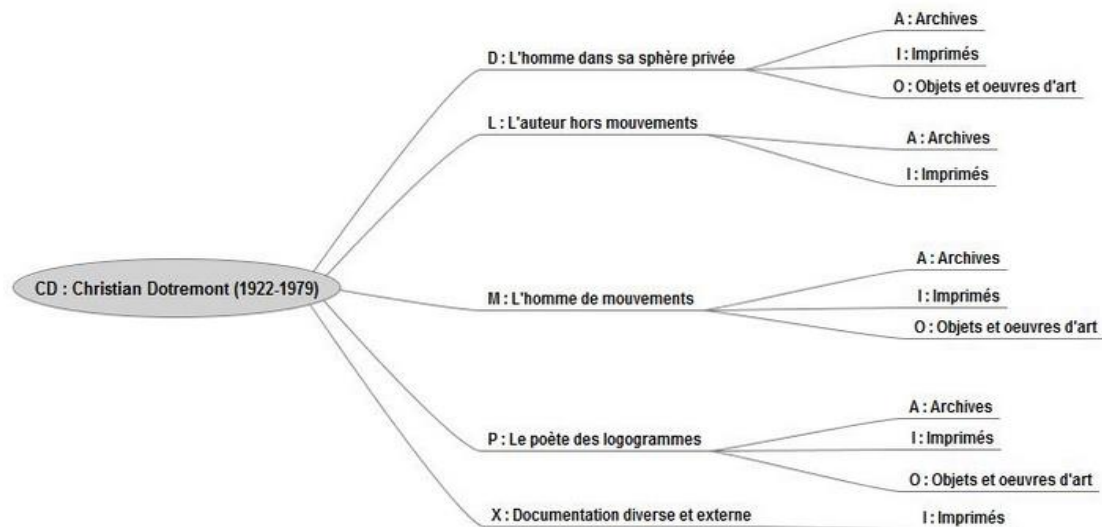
CD : Christian Dotremont (1922-1979)

D : L'homme dans sa sphère privée
A : Archives
I : Imprimés
O : Objets et oeuvres d'art

L : L'auteur hors mouvements
A : Archives
I : Imprimés

M : L'homme de mouvements
A : Archives
I : Imprimés
O : Objets et oeuvres d'art

P : Le poète des logogrammes
A : Archives
I : Imprimés
O : Objets et oeuvres d'art

X : Documentation diverse et externe
I : Imprimés